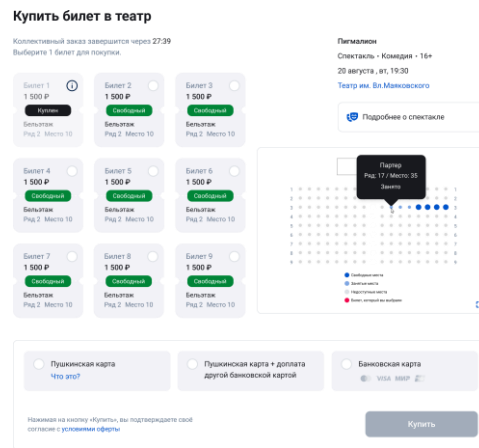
Купить билет в театр

Коллективный заказ завершится через 27:39
Выберите 1 билет для покупки.

Билет 1
1 500 ₽
Куплен
Бельэтаж
Ряд 2 Место 10

Билет 2
1 500 ₽
Свободный
Бельэтаж
Ряд 2 Место 10

Билет 3
1 500 ₽
Свободный
Бельэтаж
Ряд 2 Место 10

Билет 4
1 500 ₽
Свободный
Бельэтаж
Ряд 2 Место 10

Билет 5
1 500 ₽
Свободный
Бельэтаж
Ряд 2 Место 10

Билет 6
1 500 ₽
Свободный
Бельэтаж
Ряд 2 Место 10

Билет 7
1 500 ₽
Свободный
Бельэтаж
Ряд 2 Место 10

Билет 8
1 500 ₽
Свободный
Бельэтаж
Ряд 2 Место 10

Билет 9
1 500 ₽
Свободный
Бельэтаж
Ряд 2 Место 10

Пигмалион
Спектакль • Комедия • 16+
20 августа , вт, 19:30
Театр им. Вл.Маяковского

Подробнее о спектакле

Партер
Ряд: 17 / Место: 35
Занято

Свободные места
Занятые места
Недоступные места
Билет, который вы выбрали

Пушкинская карта
Что это?

Пушкинская карта + доплата другой банковской картой

Банковская карта
VISA МИР

Нажимая на кнопку «Купить», вы подтверждаете своё согласие с условиями оферты

Купить